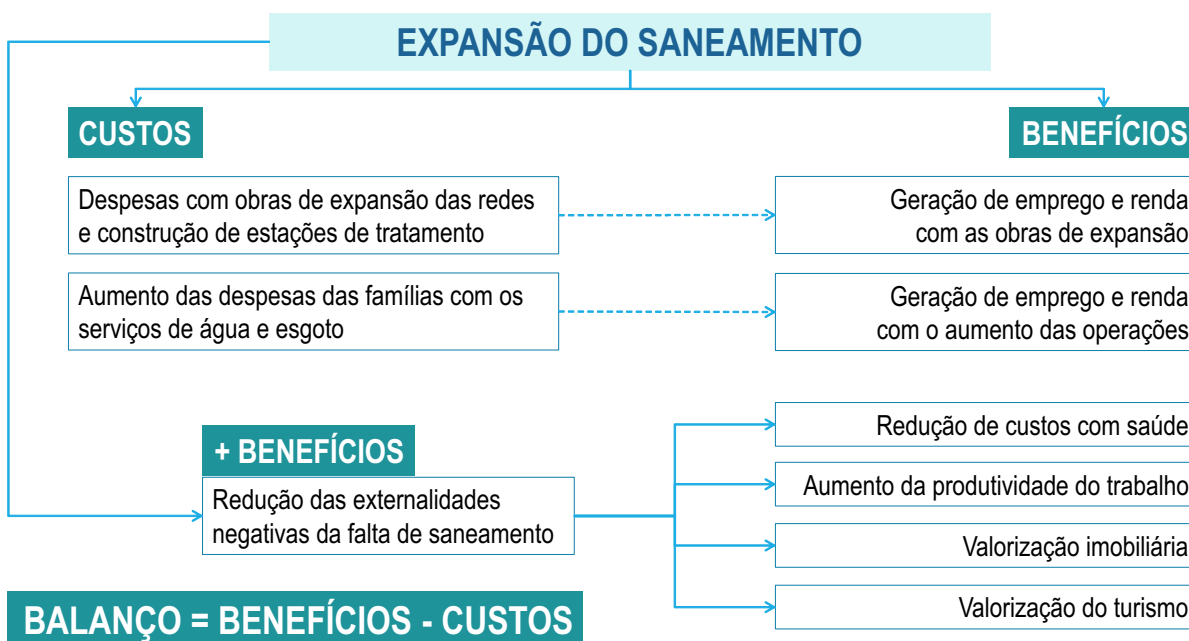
EXPANSÃO DO SANEAMENTO

CUSTOS

BENEFÍCIOS

Despesas com obras de expansão das redes e construção de estações de tratamento

Geração de emprego e renda com as obras de expansão

Aumento das despesas das famílias com os serviços de água e esgoto

Geração de emprego e renda com o aumento das operações

+ BENEFÍCIOS

Redução das externalidades negativas da falta de saneamento

Redução de custos com saúde

Aumento da produtividade do trabalho

Valorização imobiliária

Valorização do turismo

BALANÇO = BENEFÍCIOS - CUSTOS